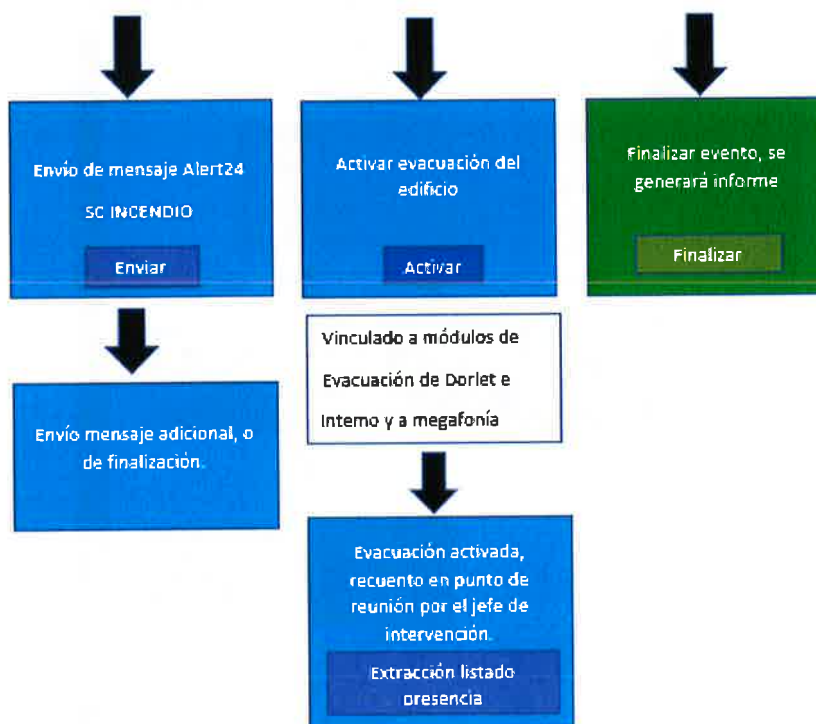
Envío de mensaje Alert24

SC INCENDIO

Enviar

Envío mensaje adicional, o de finalización.

Activar evacuación del edificio

Activar

Vinculado a módulos de Evacuación de Dorlet e Interno y a megafonía

Evacuación activada, recuento en punto de reunión por el jefe de intervención.

Extracción listado presencia

Finalizar evento, se generará informe

Finalizar